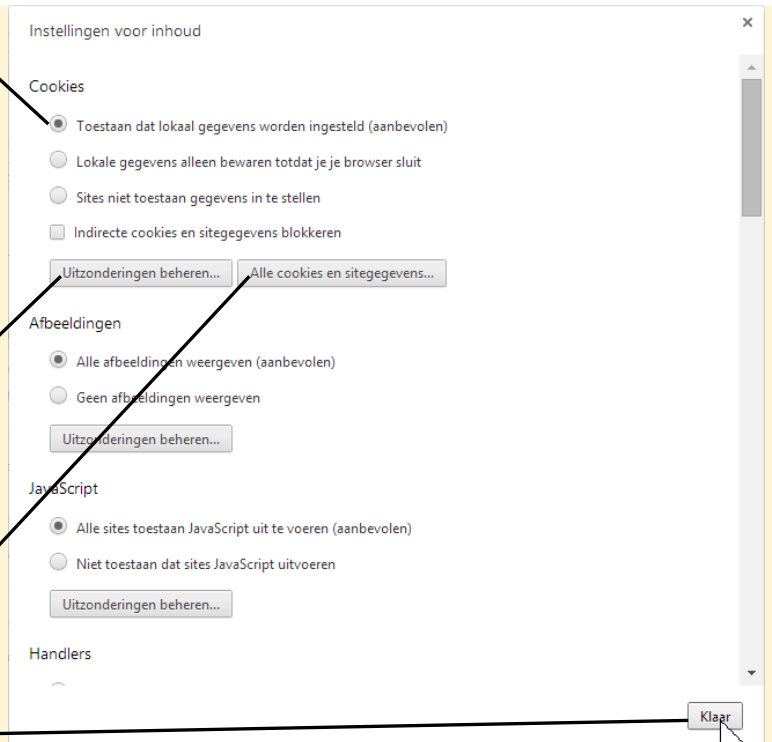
Instellingen voor inhoud

×

Cookies

Toestaan dat lokaal gegevens worden ingesteld (aanbevolen)

Lokale gegevens alleen bewaren totdat je je browser sluit

Sites niet toestaan gegevens in te stellen

Indirecte cookies en sitegegevens blokkeren

Uitzonderingen beheren...

Alle cookies en sitegegevens...

Afbeeldingen

Alle afbeeldingen weergeven (aanbevolen)

Geen afbeeldingen weergeven

Uitzonderingen beheren...

JavaScript

Alle sites toestaan JavaScript uit te voeren (aanbevolen)

Niet toestaan dat sites JavaScript uitvoeren

Uitzonderingen beheren...

Handlers

Klaar